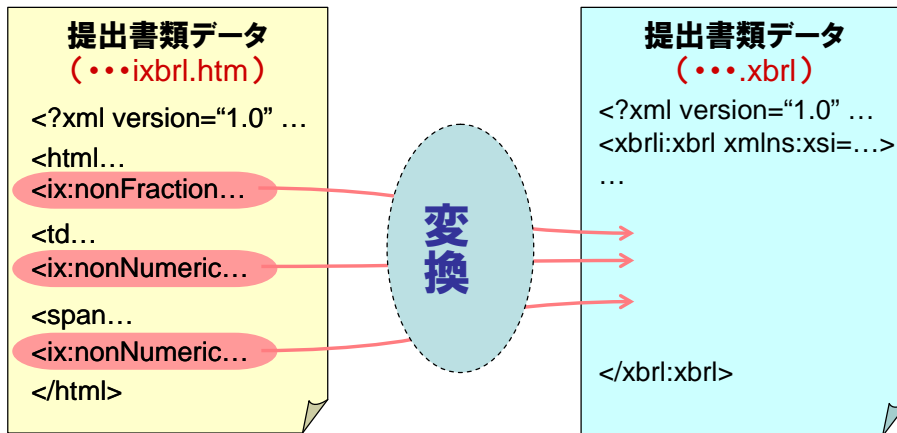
提出書類データ
（•••ixbrl.htm）

<?xml version="1.0" …

<html…

<ix:nonFraction…

<td…

<ix:nonNumeric…

<span…

<ix:nonNumeric…

</html>

変換

提出書類データ
（•••.xbrl）

<?xml version="1.0" …

<xbrli:xbrl xmlns:xsi=…>

…

</xbrl:xbrl>